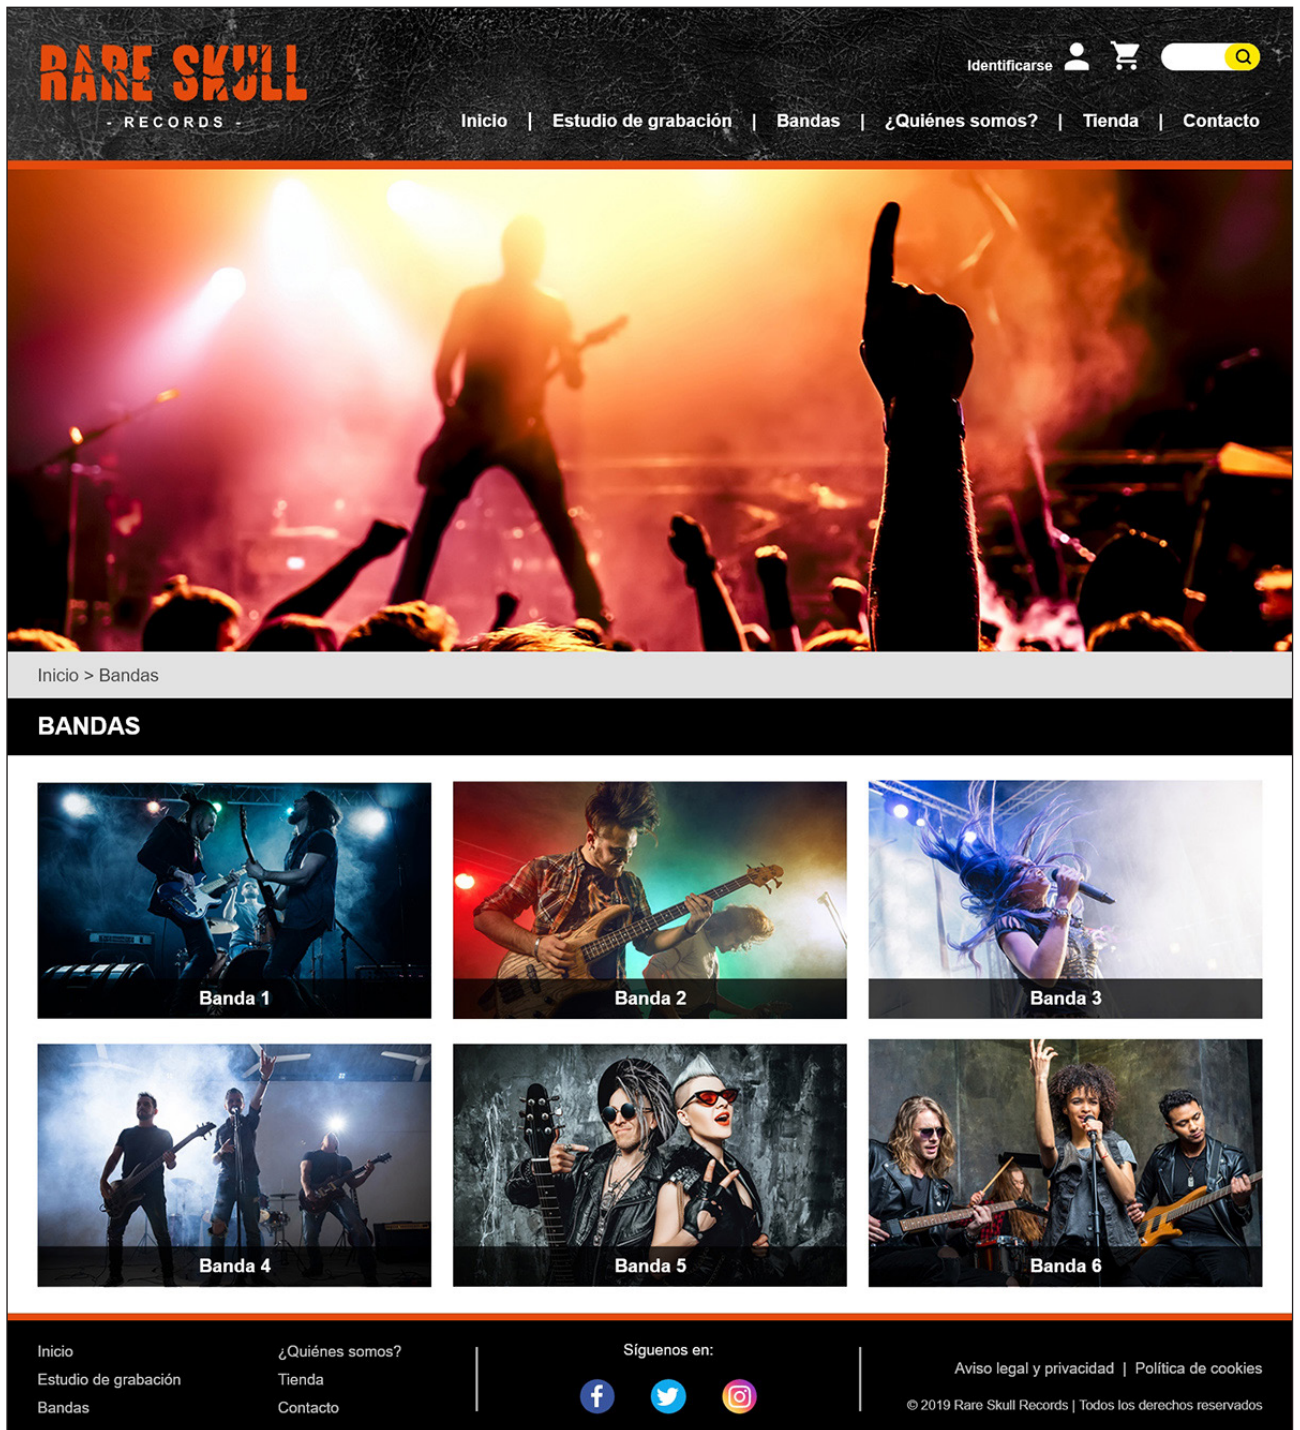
RARE SKULL
- RECORDS -

Identificarse

Inicio | Estudio de grabación | Bandas | ¿Quiénes somos? | Tienda | Contacto

Inicio > Bandas

BANDAS

Banda 1

Banda 2

Banda 3

Banda 4

Banda 5

Banda 6

Inicio
Estudio de grabación
Bandas

¿Quiénes somos?
Tienda
Contacto

Síguenos en:

Aviso legal y privacidad | Política de cookies

© 2019 Rare Skull Records | Todos los derechos reservados